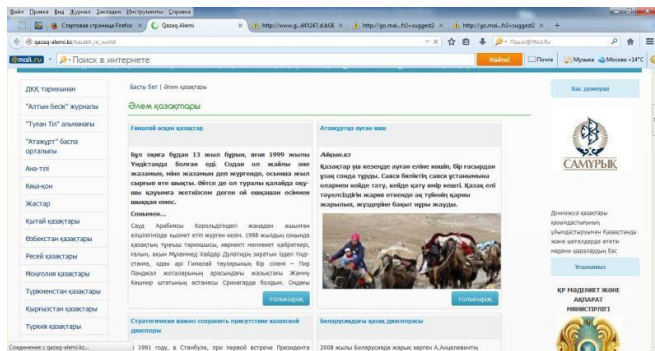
Файл Правка Вид Журнал Закладки Инструменты Справка

Стартовая страница Firefox | Qazaq Alemi | http://www.g...445247,6,kGE | http://go.mai...h2=suggest2 | http://go.mai...h2=suggest2 | +

qazaq-alemi.kz/kazakh_in_world

Поиск@Mail.Ru

@mail.ru | Поиск в интернете | Найти! | Почта | Музыка | Москва +14°C

ДКҚ тарихынан
"Алтын бесік" журналы
"Тұран Тіл" альманағы
"Атажұрт" баспа орталығы
Ана-тілі
Көші-қон
Жастар
Қытай қазақтары
Өзбекстан қазақтары
Ресей қазақтары
Монғолия қазақтары
Түркменстан қазақтары
Қырғызстан қазақтары
Түркия қазақтары

Басты бет | Әлем қазақтары

Әлем қазақтары

Гималай асқан қазақтар

Бұл оқиға бұдан 13 жыл бұрын, яғни 1999 жылы Үндістанда болған еді. Содан ол жайлы еш жазамын, мені жазамын деп жүргенде, осынша жыл сырғып өте шықты. Өйтсе де ол туралы қалайда оқушы қауымға жеткізсем деген ой ешқашан есімнен шыққан емес.

Сонымен...

Сеул Арабиясы Хоролыдгиндегі жаннадан ашылған елшілігінде қызмет етіп жүрген кезім. 1998 жылыды соңында қазақтың түрлы тарихшысы, көрнекті мемлекет қайраткері, ғалым, ақын Мұхаммед Хайдар Дулатидің зерттеп өмірі Үндістанға, одан әрі Гималай тауларының бір сонаи – Пир Панджал жоталарының арасындағы жазықтағы Жамму Кашмир штатының астанасы Сринагарда болдым. Ондағы

толығырақ

Атажұртқа ауған кез

Айдык.kz

Қазақтар ұлы кезеңде ауған еліне көшіп, бір ғасырдан ұзақ сонда тұрды. Сахал білімтің сенгі устаныміна олармен кейіде тату, кейде қату өмір кешті. Қазақ елі тәуелсіздігін жария еткеннен ақ түйсінің қарны жарылмай, жүздеріне бақыт нұры жаудан.

толығырақ

Стратегически важно сохранить присутствие казахской диаспоры

1991 году, в Стамбуле, при первой встрече Президента

Беларусиядағы қазақ диаспорасы

2008 жылы Беларусияда жарық көрген А.Анцелевичтің

Бас демеуші

САМҰРЫҚ

Дүниежүзі қазақтары қауымдастығының ұйымдастыруымен Қазақстанда жаңа шетелдерде өтетін мәдени шараларды бас

Ұсынамыз

ҚР МӘДЕНИЕТ ЖӘНЕ АҚПАРАТ МИНИСТРЛІГІ

Соединение с qazaq-alemi.kz...